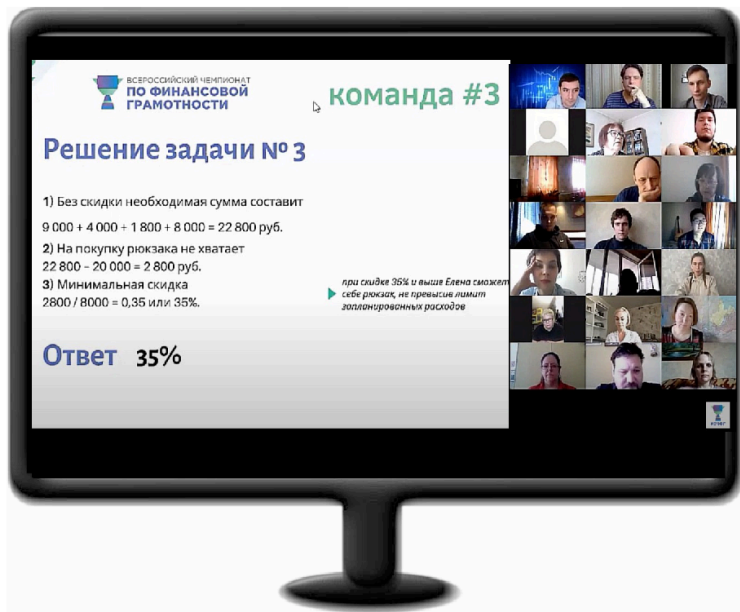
ВСЕРОССИЙСКИЙ ЧЕМПИОНАТ ПО ФИНАНСОВОЙ ГРАМОТНОСТИ

команда #3

Решение задачи № 3

1) Без скидки необходимая сумма составит

9 000 + 4 000 + 1 800 + 8 000 = 22 800 руб.

2) На покупку рюкзака не хватает
22 800 – 20 000 = 2 800 руб.

3) Минимальная скидка
2800 / 8000 = 0,35 или 35%.

при скидке 35% и выше Елена сможет купить себе рюкзак, не превысив лимит запланированных расходов

Ответ 35%